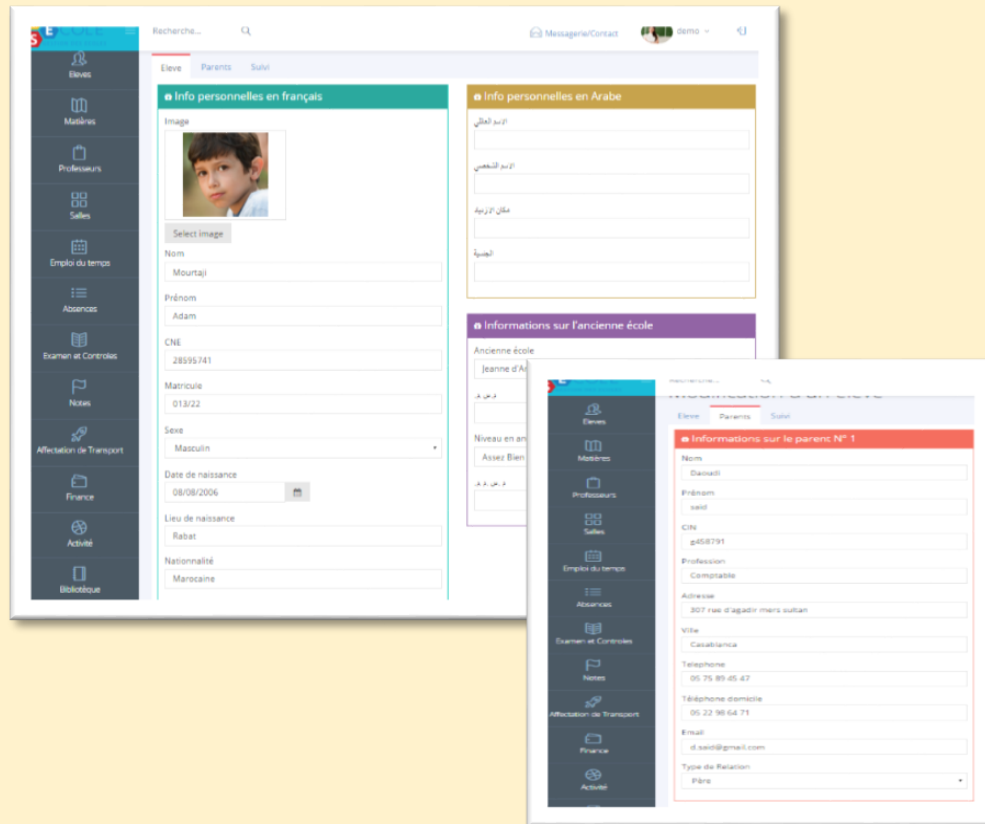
Recherche...

Messagerie/Contact

demo

Eleves

Matières

Professeurs

Salles

Emploi du temps

Absences

Examen et Controles

Notes

Affectation de Transport

Finance

Activité

Bibliotique

Eleve Parents Suivi

Info personnelles en français

Image

Select image

Nom

Mourtaji

Prénom

Adam

CNE

28595741

Matricule

013/22

Sexe

Masculin

Date de naissance

08/08/2006

Lieu de naissance

Rabat

Nationnalité

Marocaine

Info personnelles en Arabe

الاسم العائلي

الاسم الشخصي

مكان الازدياد

الجنسية

Informations sur l'ancienne école

Ancienne école

Jeanne d'A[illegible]

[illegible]

Niveau en an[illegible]

Assez Bien

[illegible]

Recherche...

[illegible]

Eleves

Matières

Professeurs

Salles

Emploi du temps

Absences

Examen et Controles

Notes

Affectation de Transport

Finance

Activité

Eleve Parents Suivi

Informations sur le parenc N° 1

Nom

Daoudi

Prénom

said

CIN

g458791

Profession

Comptable

Adresse

307 rue d'agadir mers sultan

Ville

Casablanca

Telephone

05 75 89 45 47

Téléphone domicile

05 22 98 64 71

Email

d.said@gmail.com

Type de Relation

Père